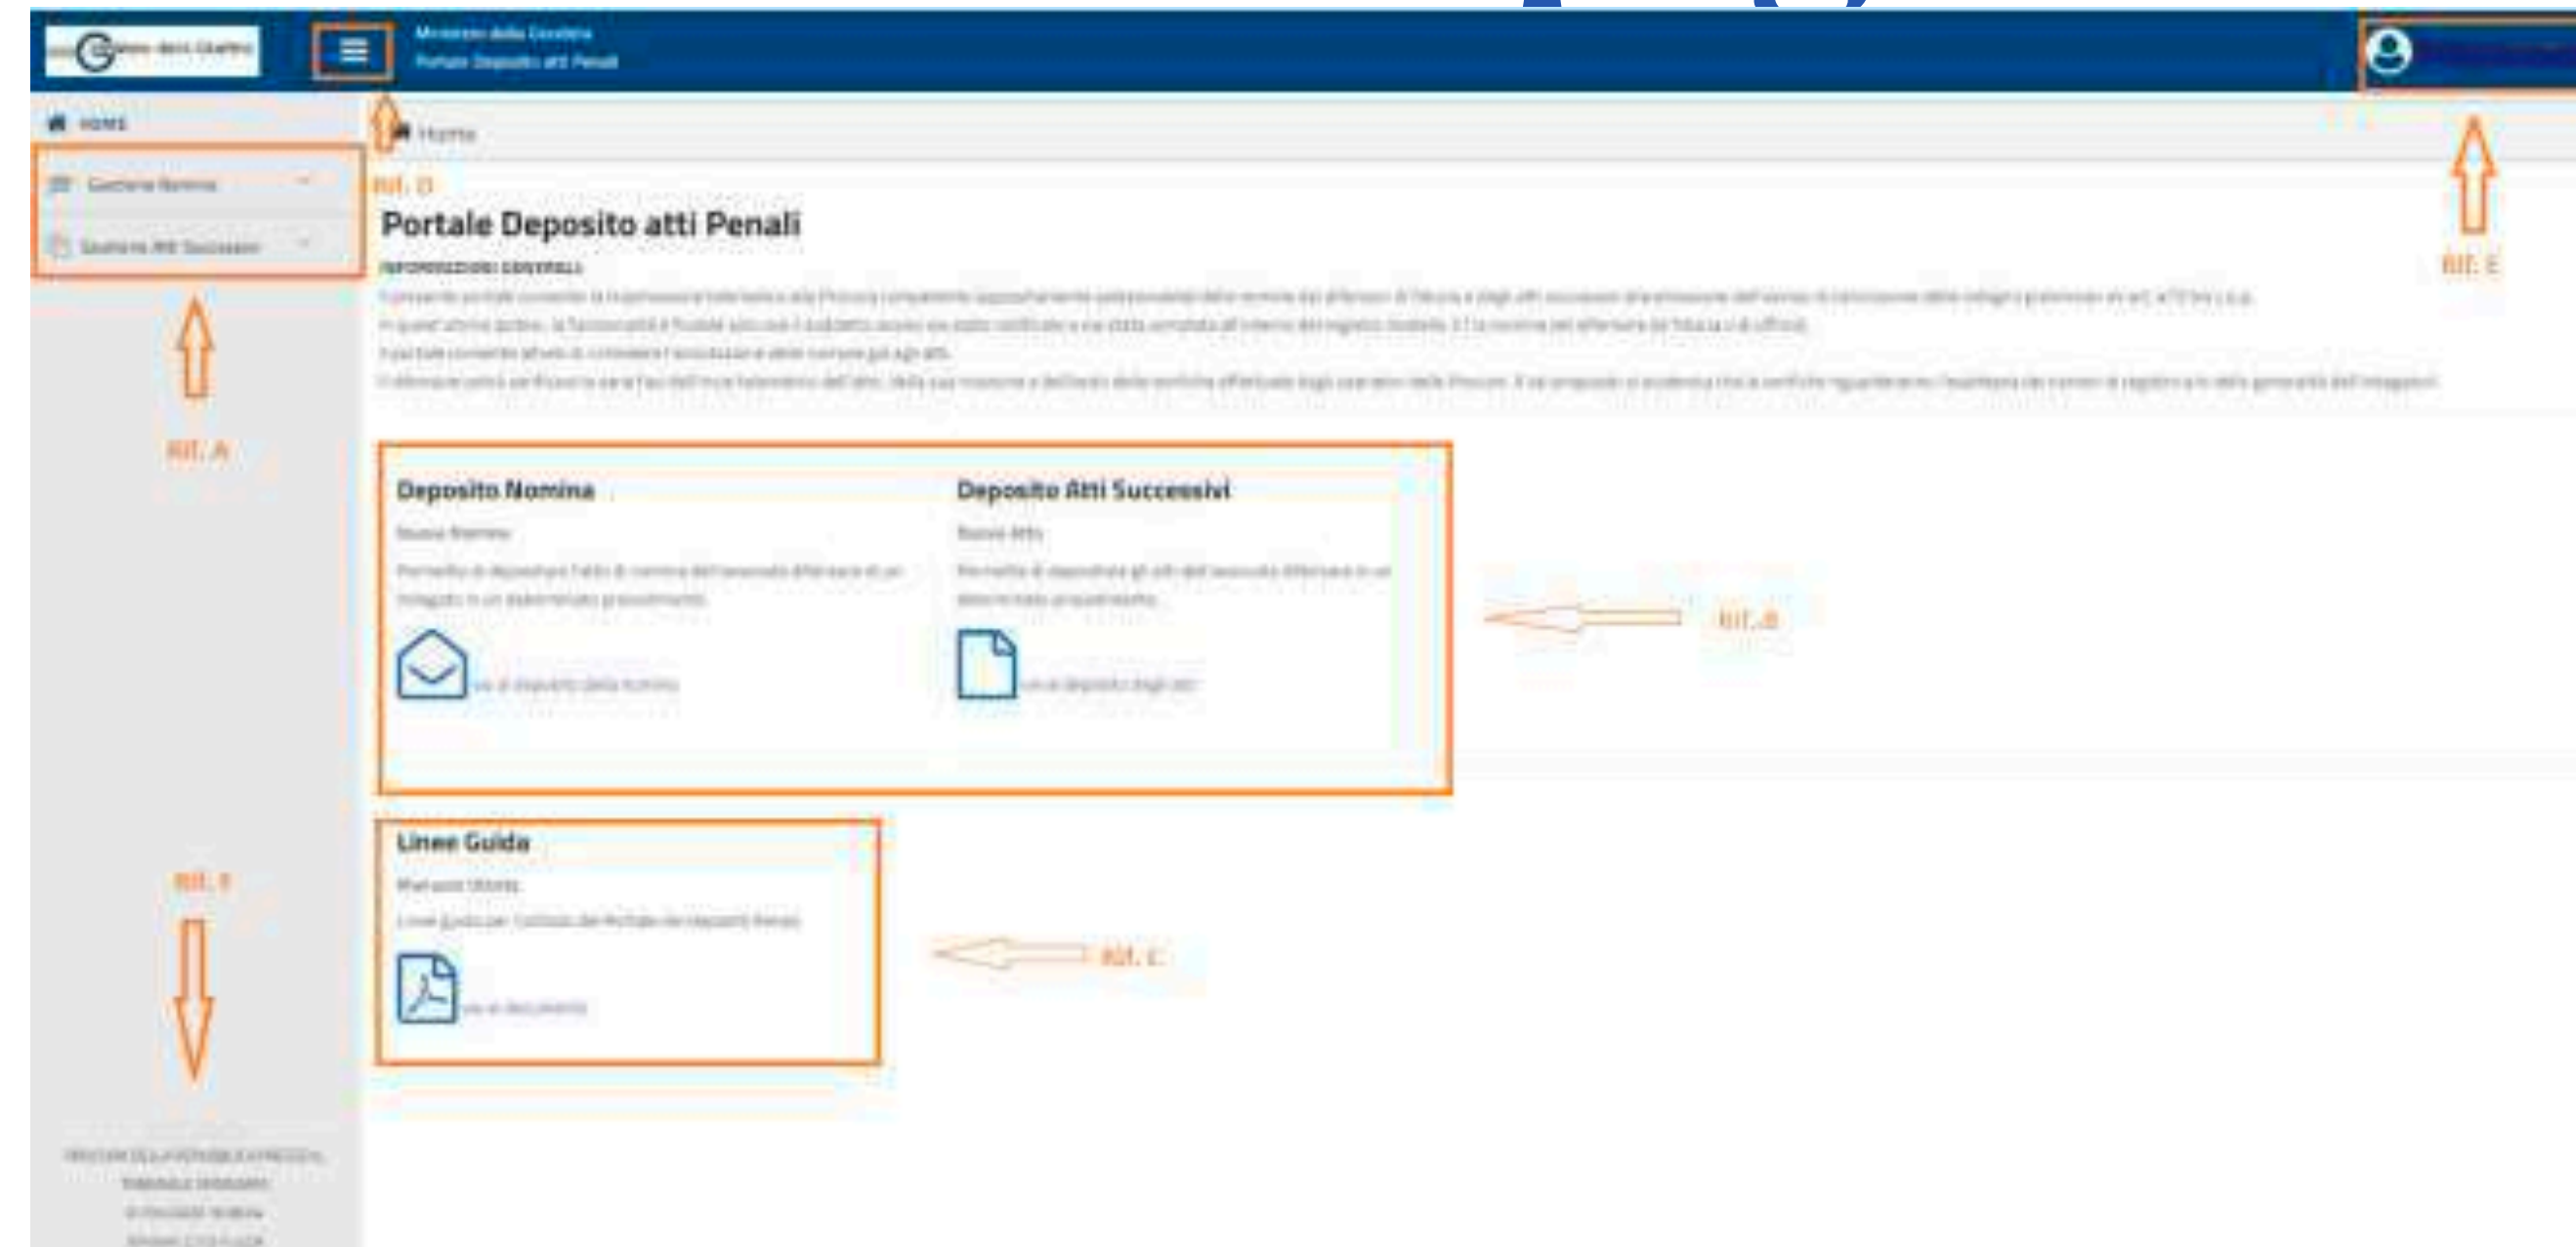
Ministero della Giustizia
Portale Deposito atti Penali

HOME

Gestione Nomina

Gestione Atti Successivi

Rif. A

Rif. F

Home

Rif. D

Portale Deposito atti Penali

INFORMAZIONI GENERALI

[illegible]

Rif. E

Deposito Nomina

Nuova Nomina

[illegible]

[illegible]

Deposito Atti Successivi

Nuovo Atto

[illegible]

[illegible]

Rif. B

Linee Guida

Manuale Utente

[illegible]

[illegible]

Rif. C

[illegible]